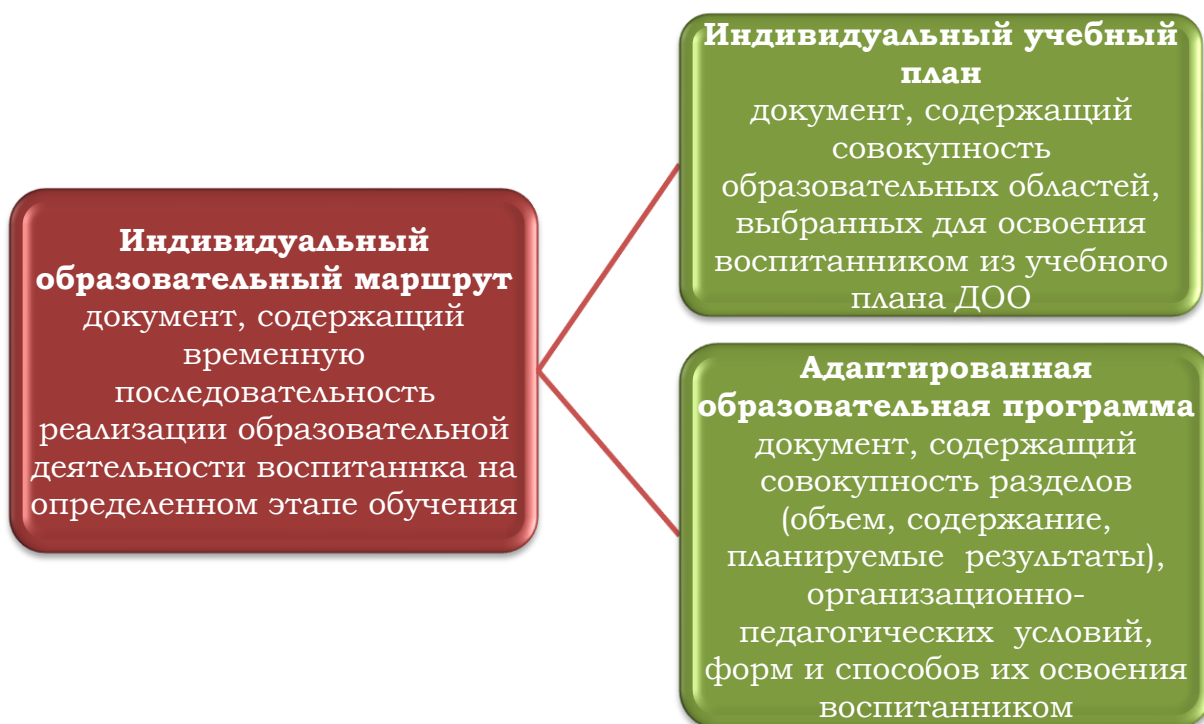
**Индивидуальный образовательный маршрут**
документ, содержащий временную последовательность реализации образовательной деятельности воспитаннка на определенном этапе обучения

**Индивидуальный учебный план**
документ, содержащий совокупность образовательных областей, выбранных для освоения воспитанником из учебного плана ДОО

**Адаптированная образовательная программа**
документ, содержащий совокупность разделов (объем, содержание, планируемые результаты), организационно-педагогических условий, форм и способов их освоения воспитанником